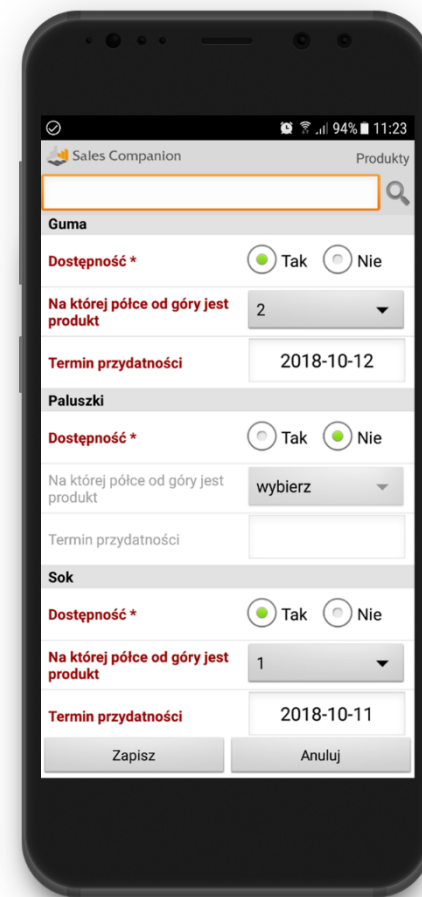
94% 11:23

Sales Companion

Produkty

Guma

Dostępność *

Tak

Nie

Na której półce od góry jest produkt

2

Termin przydatności

2018-10-12

Paluszki

Dostępność *

Tak

Nie

Na której półce od góry jest produkt

wybierz

Termin przydatności

Sok

Dostępność *

Tak

Nie

Na której półce od góry jest produkt

1

Termin przydatności

2018-10-11

Zapisz

Anuluj